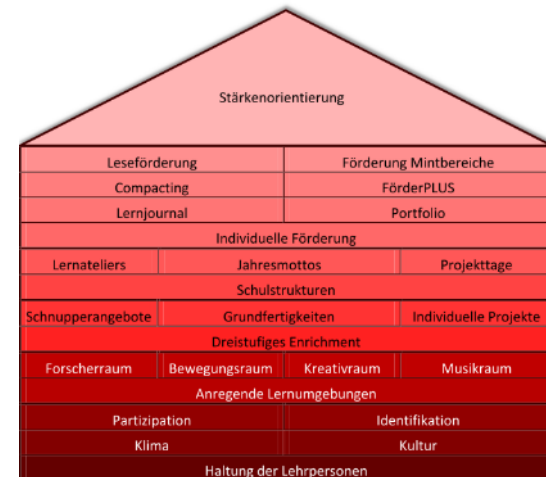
Stärkenorientierung

Leseförderung | Förderung Mintbereiche
Compacting | FörderPLUS
Lernjournal | Portfolio
Individuelle Förderung
Lernateliers | Jahresmottos | Projekttage
Schulstrukturen
Schnupperangebote | Grundfertigkeiten | Individuelle Projekte
Dreistufiges Enrichment
Forscherraum | Bewegungsraum | Kreativraum | Musikraum
Anregende Lernumgebungen
Partizipation | Identifikation
Klima | Kultur
Haltung der Lehrpersonen